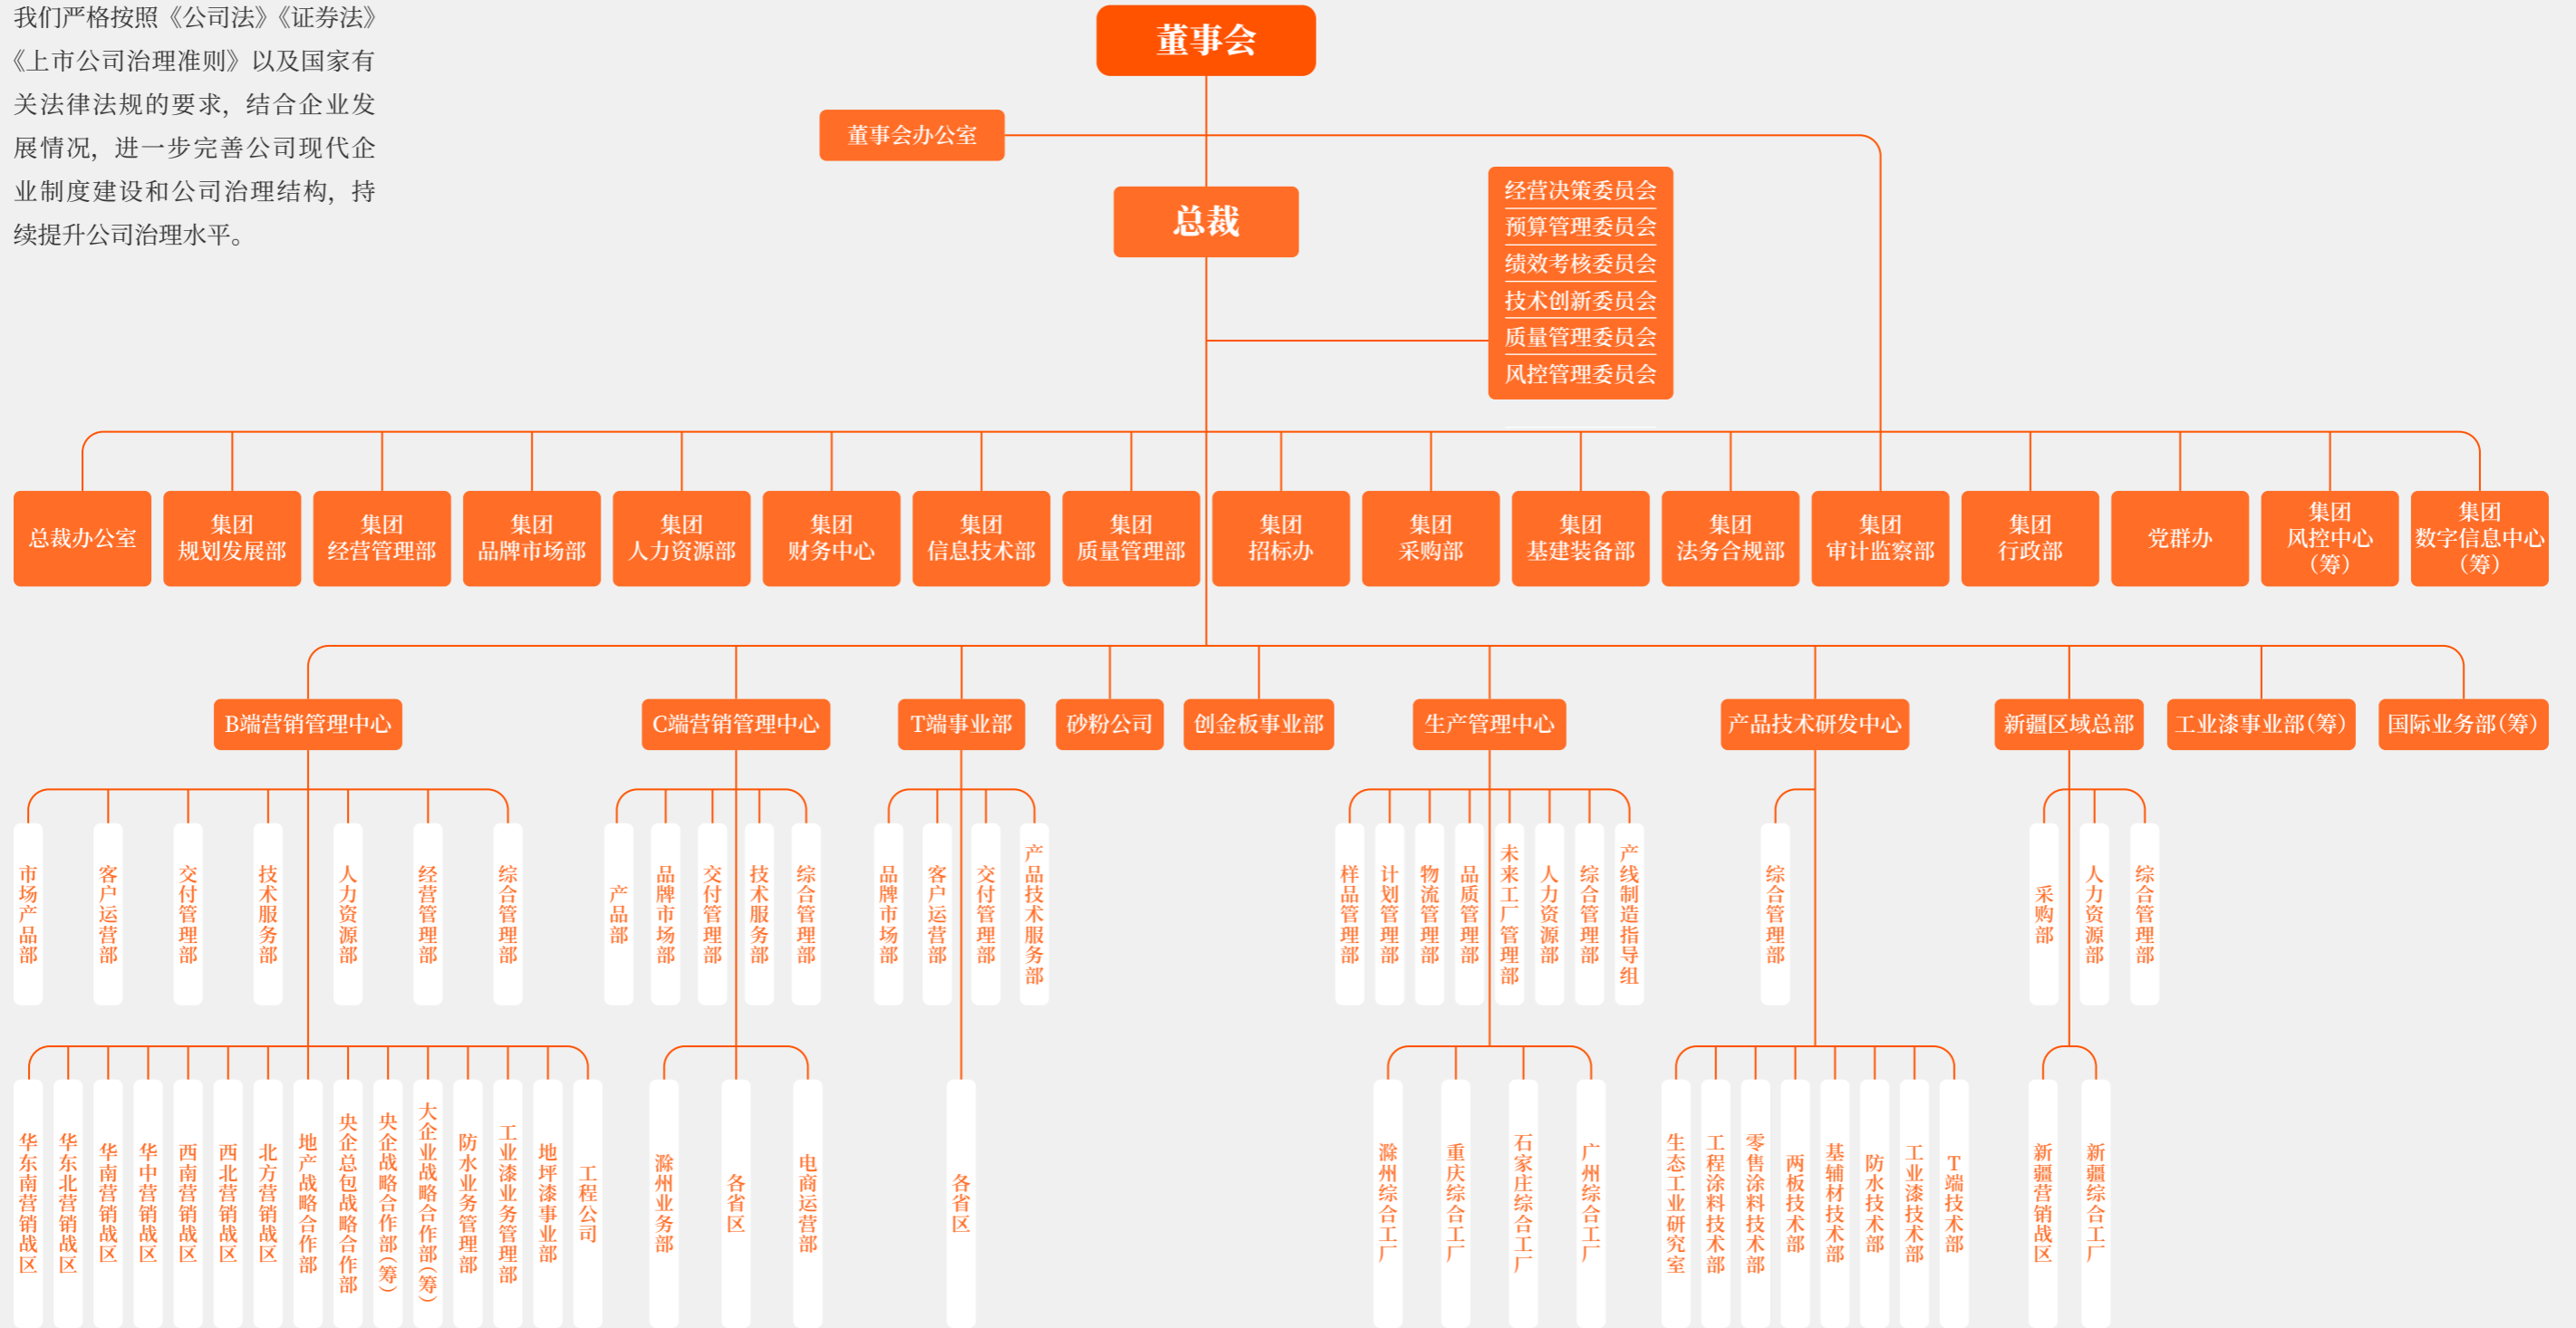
我们严格按照《公司法》《证券法》《上市公司治理准则》以及国家有关法律法规的要求，结合企业发展情况，进一步完善公司现代企业制度建设和公司治理结构，持续提升公司治理水平。

董事会

董事会办公室

总裁

经营决策委员会
预算管理委员会
绩效考核委员会
技术创新委员会
质量管理委员会
风控管理委员会

总裁办公室
集团规划发展部
集团经营管理部
集团品牌市场部
集团人力资源部
集团财务中心
集团信息技术部
集团质量管理部
集团招标办
集团采购部
集团基建装备部
集团法务合规部
集团审计监察部
集团行政部
党群办
集团风控中心（筹）
集团数字信息中心（筹）

B端营销管理中心
C端营销管理中心
T端事业部
砂粉公司
创金板事业部
生产管理中心
产品技术研发中心
新疆区域总部
工业漆事业部(筹)
国际业务部(筹)

市场产品部
客户运营部
交付管理部
技术服务部
人力资源部
经营管理部
综合管理部

华东南营销战区
华东北营销战区
华南营销战区
华中营销战区
西南营销战区
西北营销战区
北方营销战区
地产战略合作部
央企总包战略合作部
央企战略合作部(筹)
大企业战略合作部(筹)
防水业务管理部
工业漆业务管理部
地坪漆事业部
工程公司

产品部
品牌市场部
交付管理部
技术服务部
综合管理部

滁州业务部
各省区
电商运营部

品牌市场部
客户运营部
交付管理部
产品技术服务部

各省区

样品管理部
计划管理部
物流管理部
品质管理部
未来工厂管理部
人力资源部
综合管理部
产线制造指导组

滁州综合工厂
重庆综合工厂
石家庄综合工厂
广州综合工厂

综合管理部

生态工业研究室
工程涂料技术部
零售涂料技术部
两板技术部
基辅材技术部
防水技术部
工业漆技术部
T端技术部

采购部
人力资源部
综合管理部

新疆营销战区
新疆综合工厂